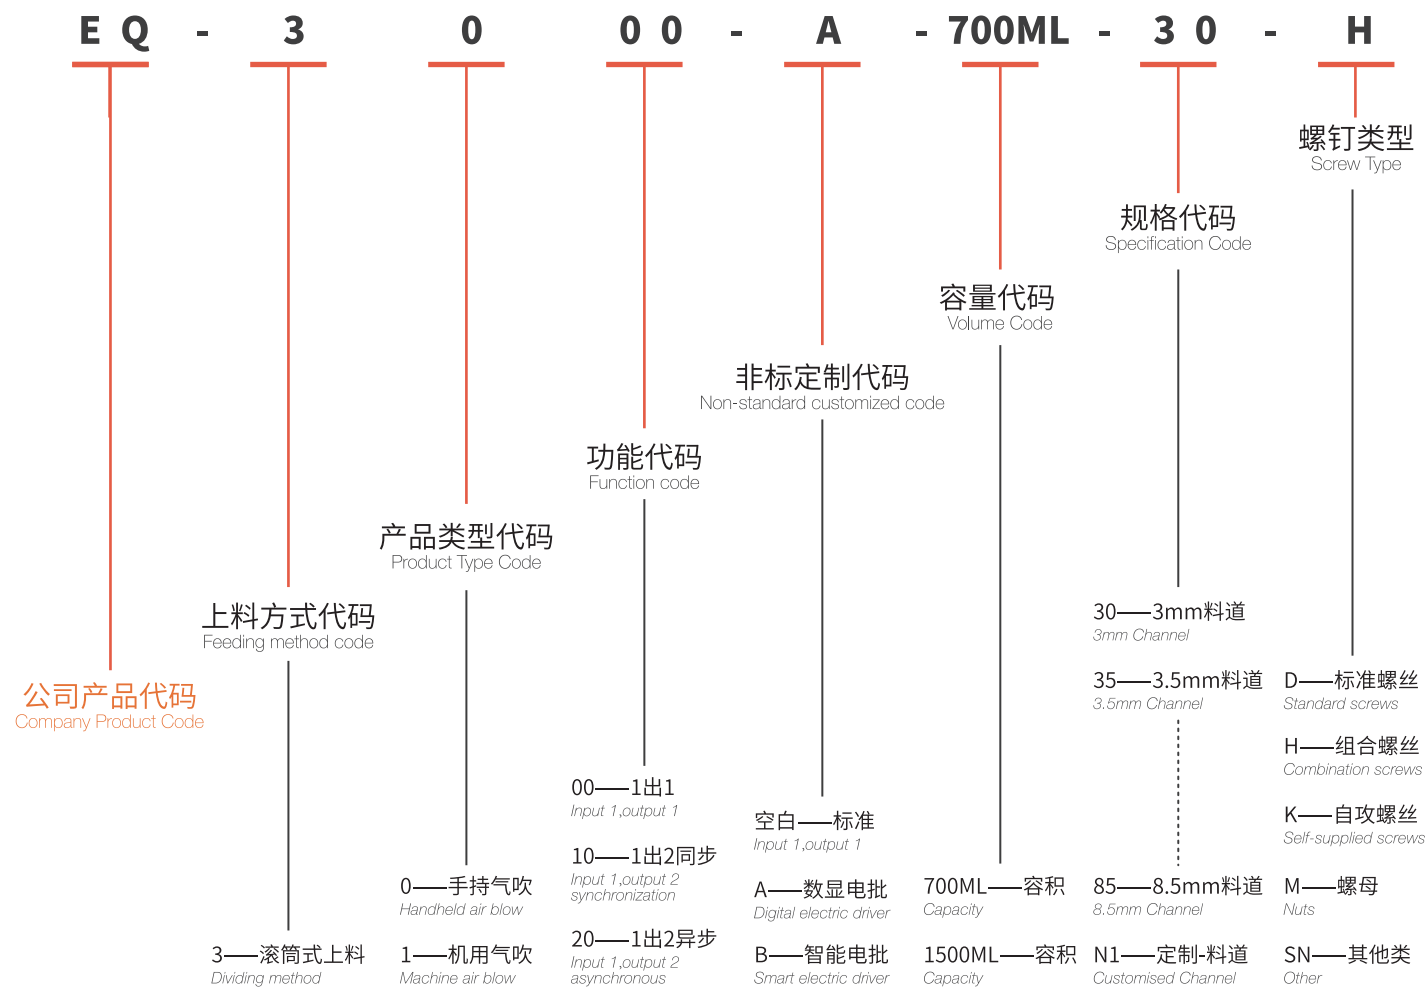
E Q - 3 0 0 0 - A - 700ML - 3 0 - H

螺钉类型
Screw Type

规格代码
Specification Code

容量代码
Volume Code

非标定制代码
Non-standard customized code

功能代码
Function code

产品类型代码
Product Type Code

上料方式代码
Feeding method code

公司产品代码
Company Product Code

3——滚筒式上料
Dividing method

0——手持气吹
Handheld air blow

1——机用气吹
Machine air blow

00——1出1
Input 1,output 1

10——1出2同步
Input 1,output 2 synchronization

20——1出2异步
Input 1,output 2 asynchronous

空白——标准
Input 1,output 1

A——数显电批
Digital electric driver

B——智能电批
Smart electric driver

700ML——容积
Capacity

1500ML——容积
Capacity

30——3mm料道
3mm Channel

35——3.5mm料道
3.5mm Channel

85——8.5mm料道
8.5mm Channel

N1——定制-料道
Customised Channel

D——标准螺丝
Standard screws

H——组合螺丝
Combination screws

K——自攻螺丝
Self-supplied screws

M——螺母
Nuts

SN——其他类
Other